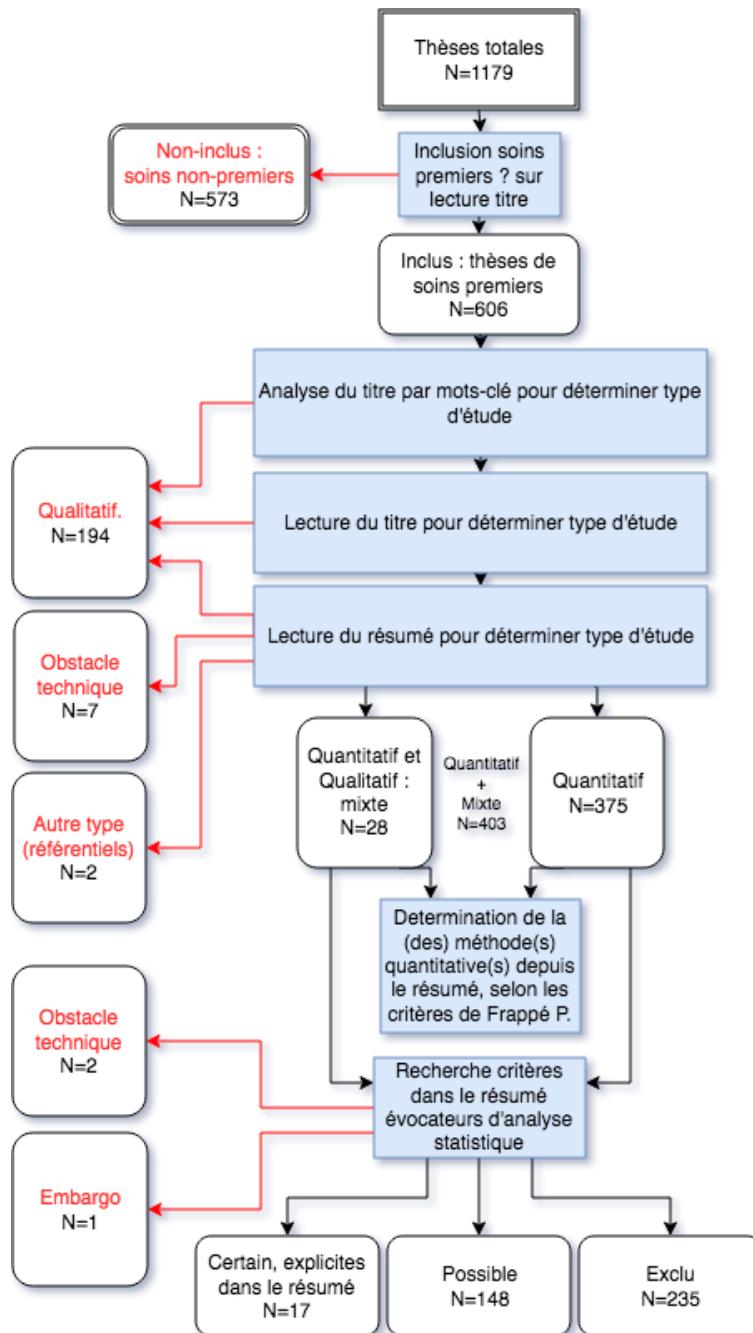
Thèses totales
N=1179

Non-inclus :
soins non-premiers
N=573

Inclusion soins premiers ? sur lecture titre

Inclus : thèses de soins premiers
N=606

Analyse du titre par mots-clé pour déterminer type d'étude

Qualitatif.
N=194

Lecture du titre pour déterminer type d'étude

Lecture du résumé pour déterminer type d'étude

Obstacle technique
N=7

Autre type (référentiels)
N=2

Quantitatif et Qualitatif : mixte
N=28

Quantitatif
+
Mixte
N=403

Quantitatif
N=375

Determination de la (des) méthode(s) quantitative(s) depuis le résumé, selon les critères de Frappé P.

Obstacle technique
N=2

Recherche critères dans le résumé évocateurs d'analyse statistique

Embargo
N=1

Certain, explicites dans le résumé
N=17

Possible
N=148

Exclu
N=235